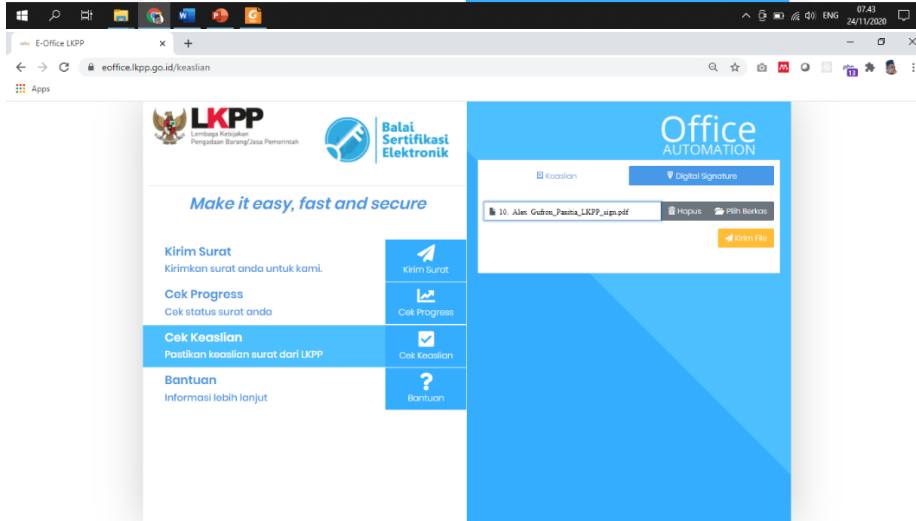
ENG 07.43 24/11/2020

E-Office LKPP ×

eoffice.lkpp.go.id/keaslian

Apps

LKPP
Lembaga Kebijakan Pengadaan Barang/Jasa Pemerintah

Balai Sertifikasi Elektronik

Office AUTOMATION

Make it easy, fast and secure

Kirim Surat
Kirimkan surat anda untuk kami.
Kirim Surat

Cek Progress
Cek status surat anda
Cek Progress

Cek Keaslian
Pastikan keaslian surat dari LKPP
Cek Keaslian

Bantuan
Informasi lebih lanjut
Bantuan

Keaslian

Digital Signature

10. Alex Gufron_Panitia_LKPP_sign.pdf

Hapus

Pilih Berkas

Kirim File